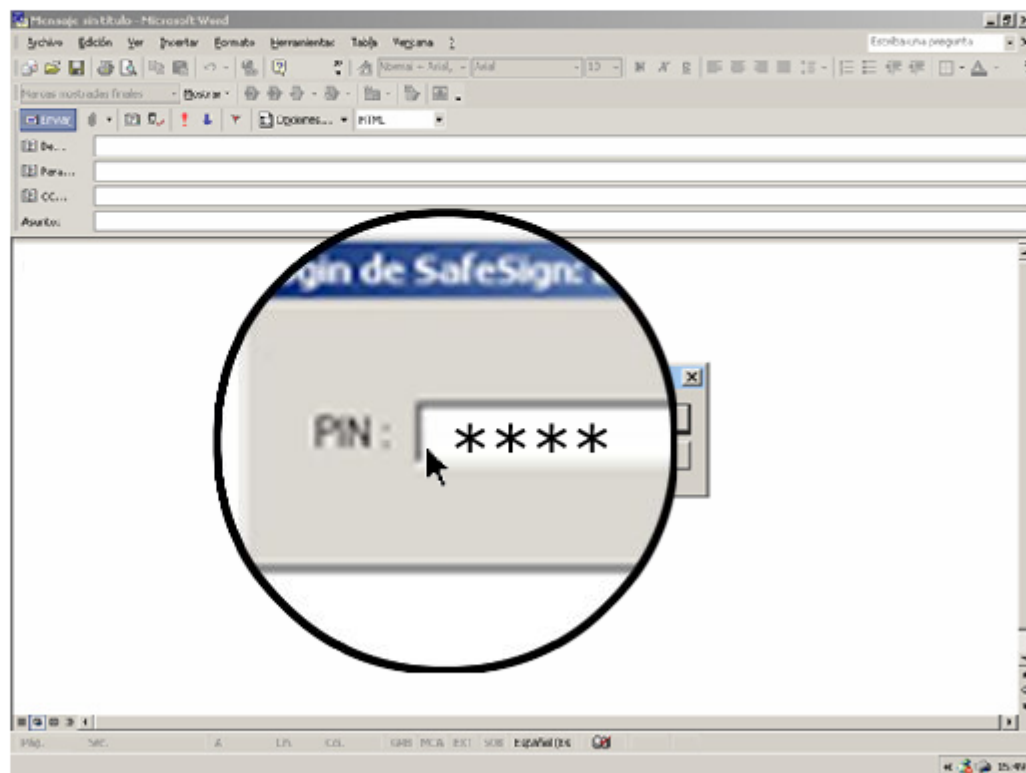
Mensaje sin título - Microsoft Word

Archivo Edición Ver Insertar Formato Herramientas Tabla Ventana ?

Escriba una pregunta

Normal + Arial, Arial 10

Marcas mostradas finales Mostrar

Enviar Opciones... HTML

De...

Para...

CC...

Asunto:

gin de SafeSign:

PIN : ****

Pág. Sec. A Lín. Col. GRB MCA EXT SOB Español (Es

15:49